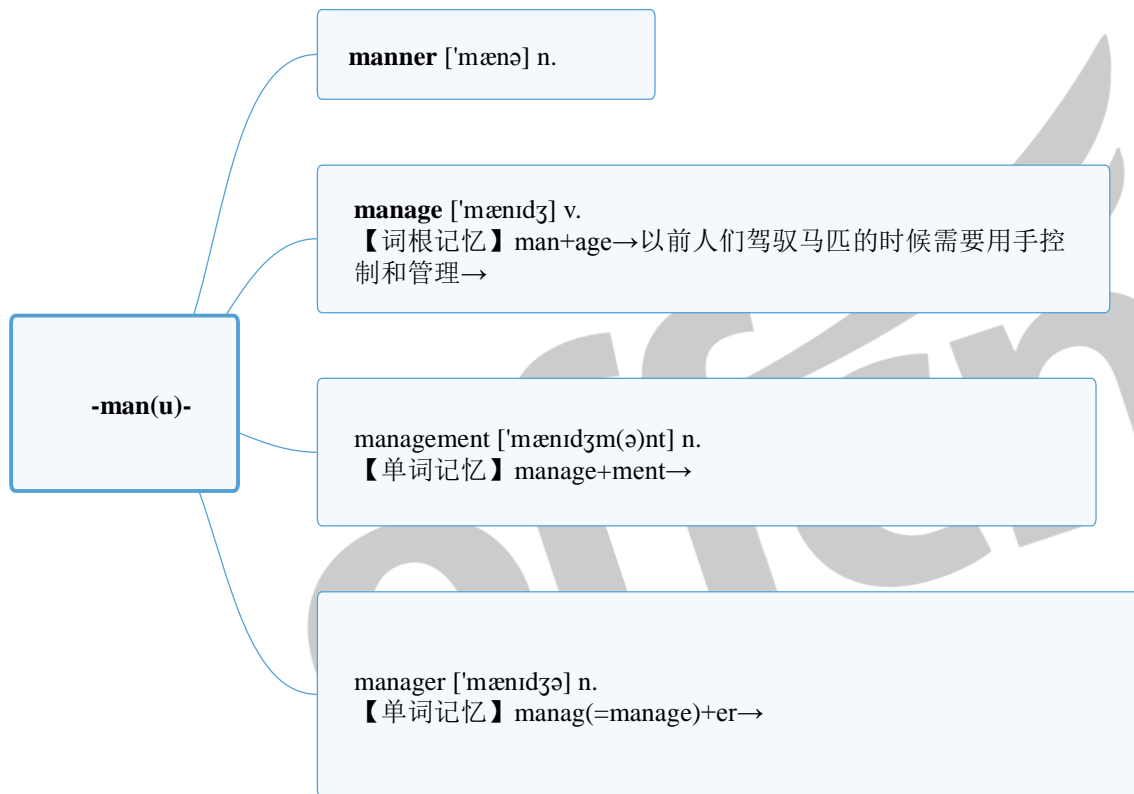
-man(u)-

**manner** ['mænə] n.

**manage** ['mænɪdʒ] v.
【词根记忆】man+age→以前人们驾驭马匹的时候需要用手控制和管理→

management ['mænɪdʒm(ə)nt] n.
【单词记忆】manage+ment→

manager ['mænɪdʒə] n.
【单词记忆】manag(=manage)+er→